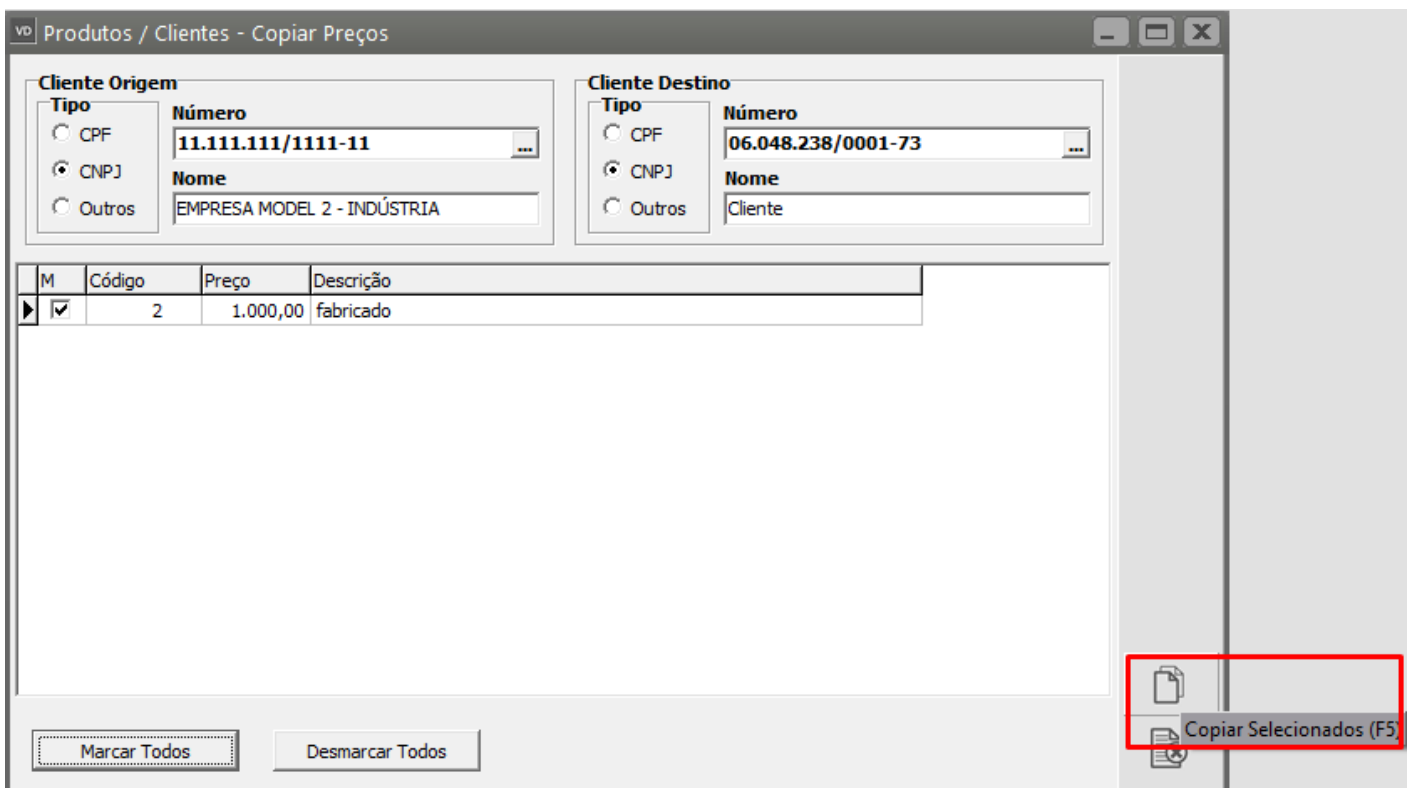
VD Produtos / Clientes - Copiar Preços

Cliente Origem
Tipo
CPF
CNPJ
Outros
Número
11.111.111/1111-11
Nome
EMPRESA MODEL 2 - INDÚSTRIA

Cliente Destino
Tipo
CPF
CNPJ
Outros
Número
06.048.238/0001-73
Nome
Cliente

| M | Código | Preço | Descrição |
|---|---|---|---|
| ☑ | 2 | 1.000,00 | fabricado |

Marcar Todos
Desmarcar Todos

Copiar Selecionados (F5)